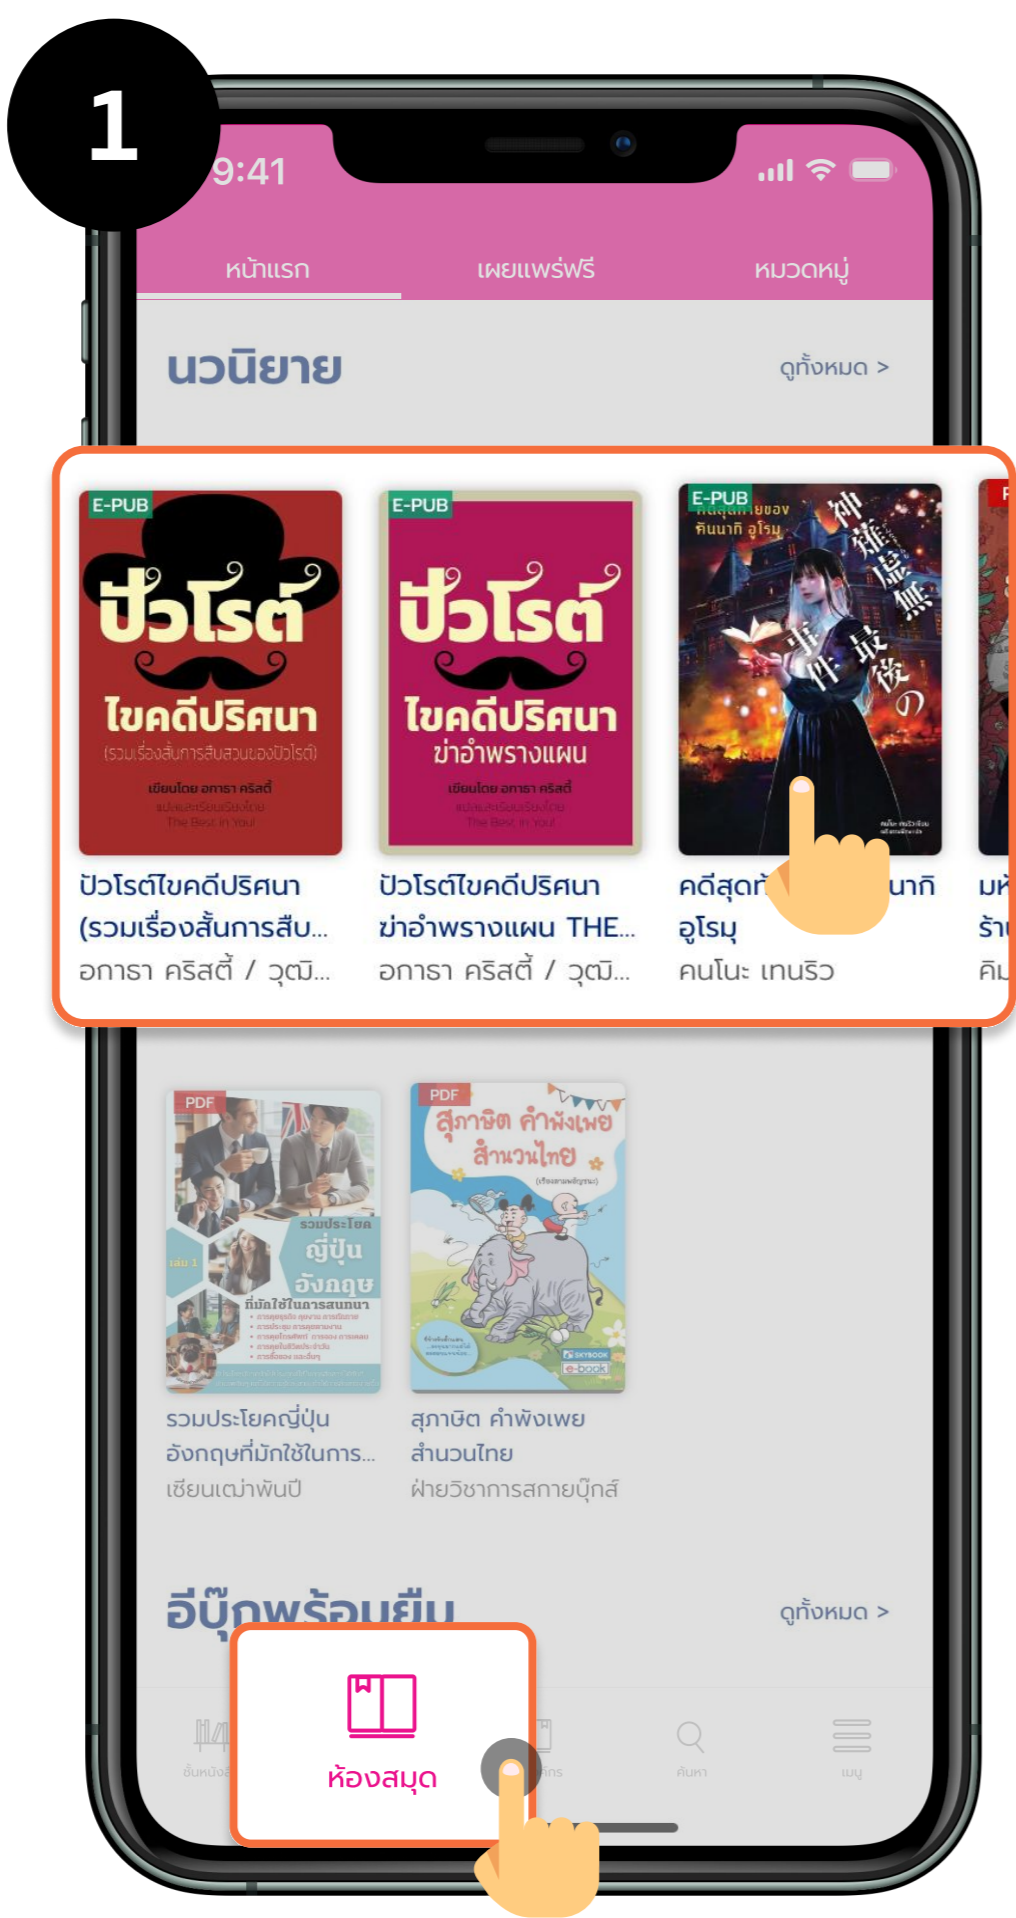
1

9:41

หน้าแรก
เผยแพร่ฟรี
หมวดหมู่

นวนิยาย
ดูทั้งหมด >

E-PUB
ปัวโรต์
ไขคดีปริศนา
(รวมเรื่องสั้นการสืบสวนของปัวโรต์)
เขียนโดย อกาธา คริสตี้
The Best in You!

E-PUB
ปัวโรต์
ไขคดีปริศนา
ฆ่าอำพรางแผน
เขียนโดย อกาธา คริสตี้
The Best in You!

E-PUB
神薙虚無 最後の事件

ปัวโรต์ไขคดีปริศนา (รวมเรื่องสั้นการสืบ...
อกาธา คริสตี้ / วฒิ...

ปัวโรต์ไขคดีปริศนา ฆ่าอำพรางแผน THE...
อกาธา คริสตี้ / วฒิ...

คดีสุดท้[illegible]นากิ อุโรมุ
คนโนะ เทนริว

PDF
รวมประโยค ญี่ปุ่น อังกฤษ ที่มักใช้ในการสนทนา
เล่ม 1

PDF
สุภาษิต คำพังเพย สำนวนไทย
SKYBOOK
e-book

รวมประโยคญี่ปุ่น อังกฤษที่มักใช้ในการ...
เซียนเตฆ่าพันปี

สุภาษิต คำพังเพย สำนวนไทย
ฝ่ายวิชาการสกายบุ๊กส์

อีบุ๊กพร้อมยืม
ดูทั้งหมด >

ชั้นหนังสือ
ห้องสมุด
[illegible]
ค้นหา
เมนู